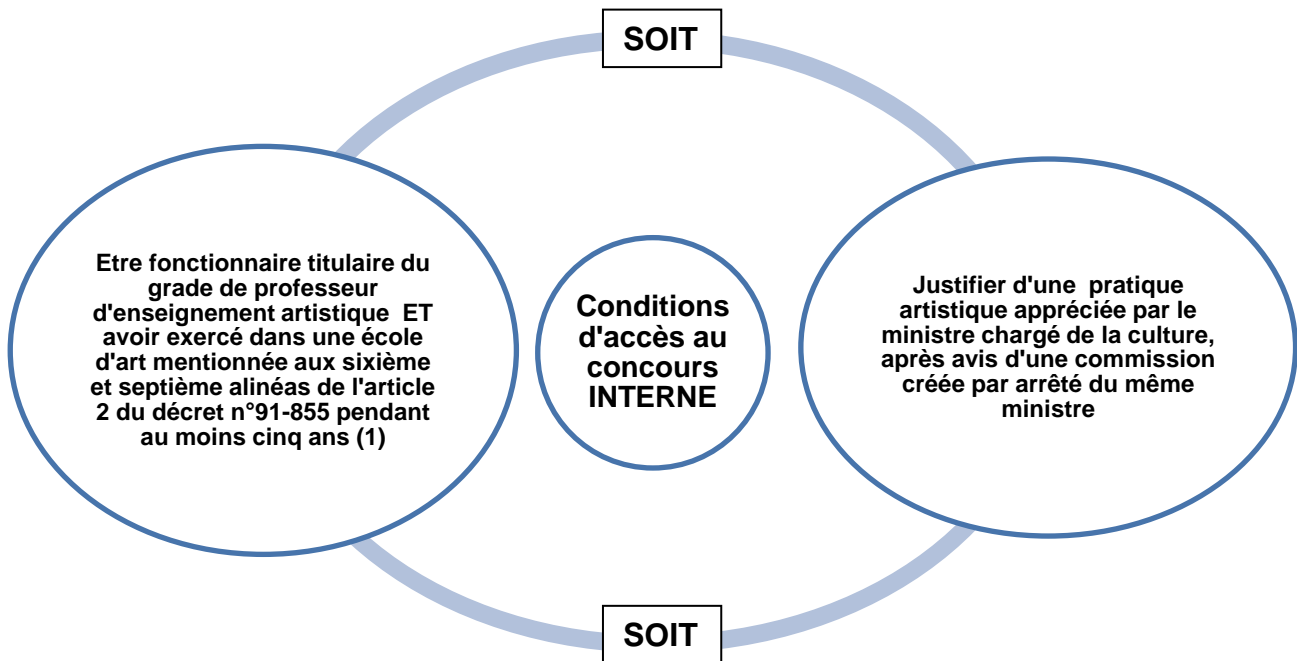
SOIT

Etre fonctionnaire titulaire du grade de professeur d'enseignement artistique ET avoir exercé dans une école d'art mentionnée aux sixième et septième alinéas de l'article 2 du décret n°91-855 pendant au moins cinq ans (1)

Conditions d'accès au concours INTERNE

Justifier d'une pratique artistique appréciée par le ministre chargé de la culture, après avis d'une commission créée par arrêté du même ministre

SOIT